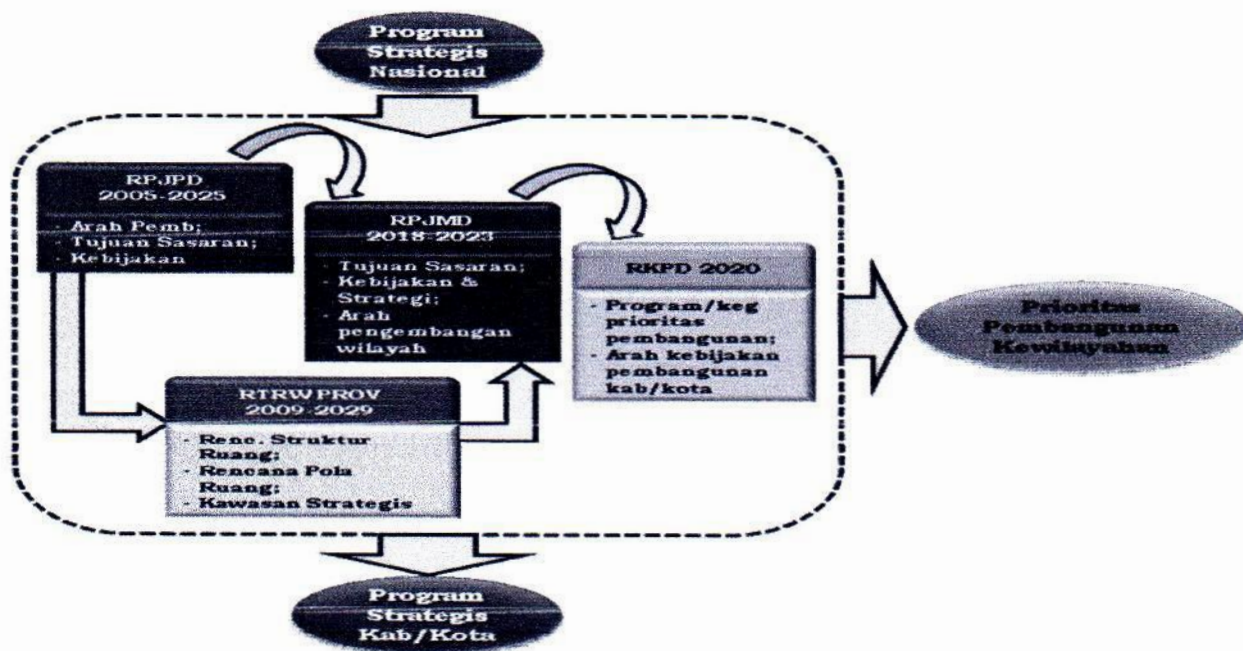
Program Strategis Nasional

RPJPD 2005-2025

- Arah Pemb;
- Tujuan Sasaran;
- Kebijakan

RPJMD 2018-2023

- Tujuan Sasaran;
- Kebijakan & Strategi;
- Arah pengembangan wilayah

RKPD 2020

- Program/keg prioritas pembangunan;
- Arah kebijakan pembangunan kab/kota

RTRW PROV 2009-2029

- Renc. Struktur Ruang;
- Rencana Pola Ruang;
- Kawasan Strategis

Prioritas Pembangunan Kewilayahan

Program Strategis Kab/Kota